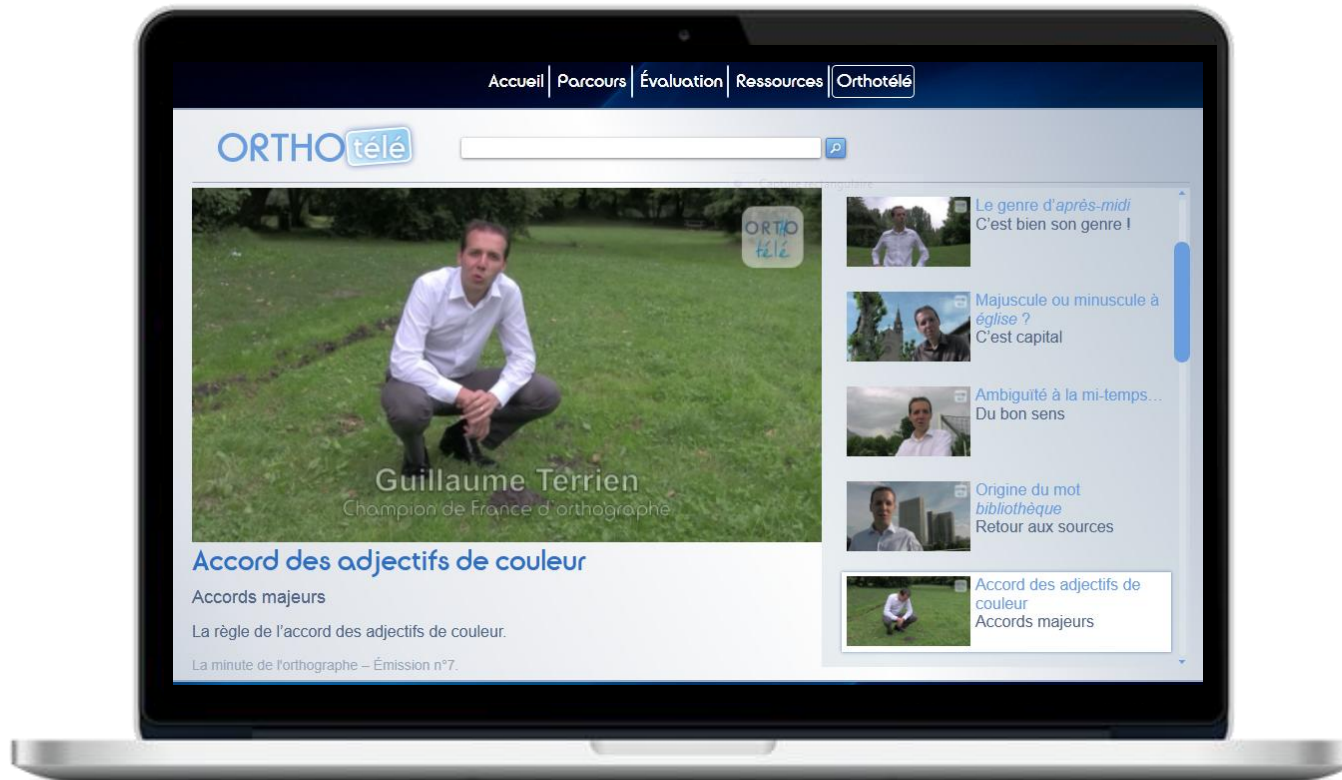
Accueil | Parcours | Évaluation | Ressources | Orthotélé

ORTHO télé

ORTHO télé

Guillaume Terrien
Champion de France d'orthographe

Accord des adjectifs de couleur

Accords majeurs

La règle de l'accord des adjectifs de couleur.

La minute de l'orthographe – Émission n°7.

Le genre d'après-midi
C'est bien son genre !

Majuscule ou minuscule à église ?
C'est capital

Ambiguïté à la mi-temps…
Du bon sens

Origine du mot bibliothèque
Retour aux sources

Accord des adjectifs de couleur
Accords majeurs